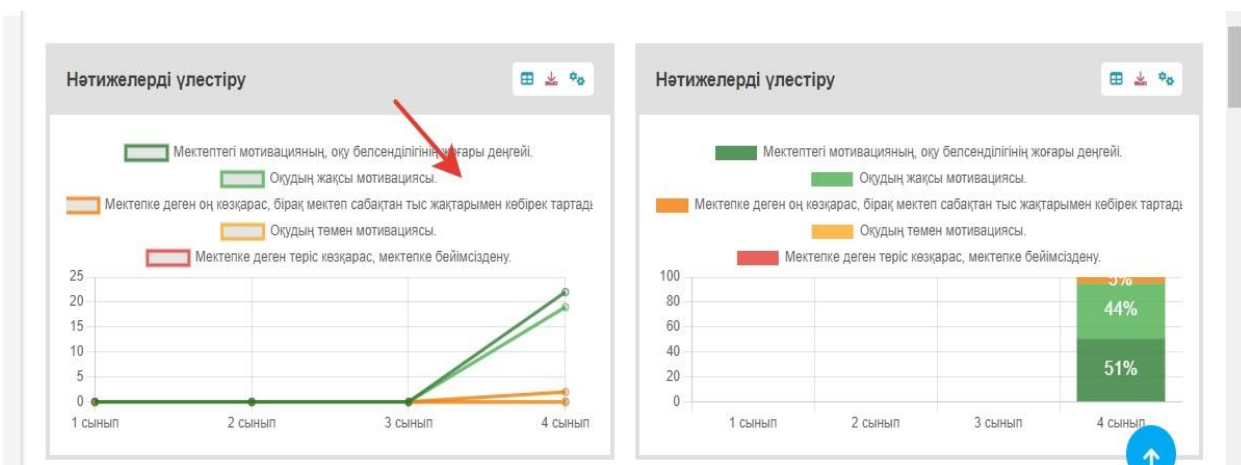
Нәтижелерді үлестіру

Мектептегі мотивацияның, оқу белсенділігінің жоғары деңгейі.
Оқудың жақсы мотивациясы.
Мектепке деген оң көзқарас, бірақ мектеп сабақтан тыс жақтарымен көбірек тартады
Оқудың төмен мотивациясы.
Мектепке деген теріс көзқарас, мектепке бейімсіздену.

25
20
15
10
5
0
1 сынып
2 сынып
3 сынып
4 сынып

Нәтижелерді үлестіру

Мектептегі мотивацияның, оқу белсенділігінің жоғары деңгейі.
Оқудың жақсы мотивациясы.
Мектепке деген оң көзқарас, бірақ мектеп сабақтан тыс жақтарымен көбірек тартады
Оқудың төмен мотивациясы.
Мектепке деген теріс көзқарас, мектепке бейімсіздену.

100
80
60
40
20
0
5%
44%
51%
1 сынып
2 сынып
3 сынып
4 сынып